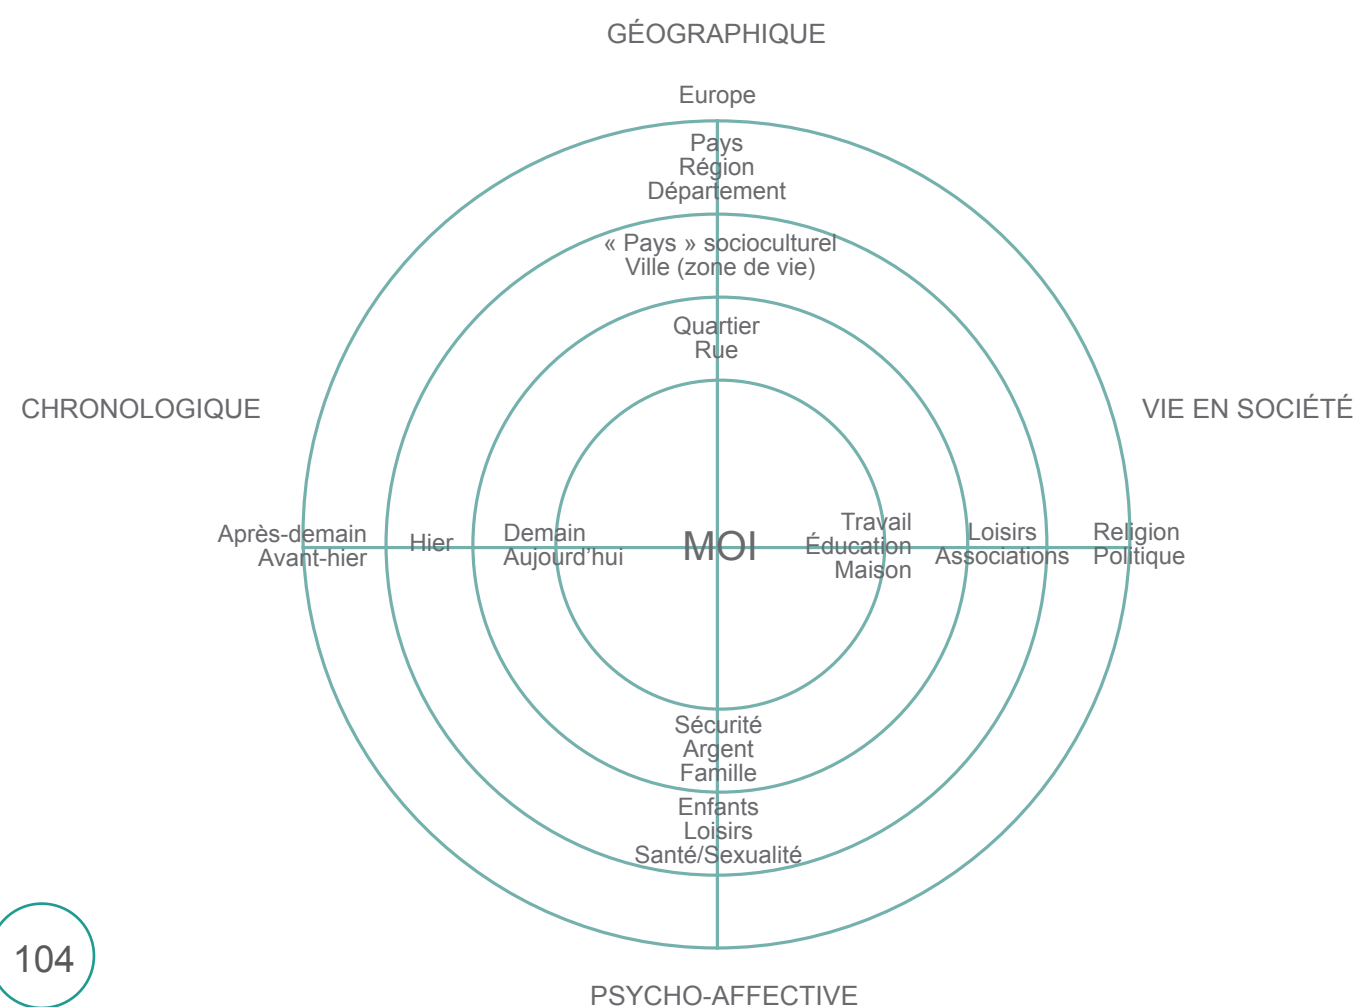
GÉOGRAPHIQUE

Europe

Pays
Région
Département

« Pays » socioculturel
Ville (zone de vie)

Quartier
Rue

CHRONOLOGIQUE

VIE EN SOCIÉTÉ

Après-demain
Avant-hier

Hier

Demain
Aujourd'hui

MOI

Travail
Éducation
Maison

Loisirs
Associations

Religion
Politique

Sécurité
Argent
Famille

Enfants
Loisirs
Santé/Sexualité

104

PSYCHO-AFFECTIVE